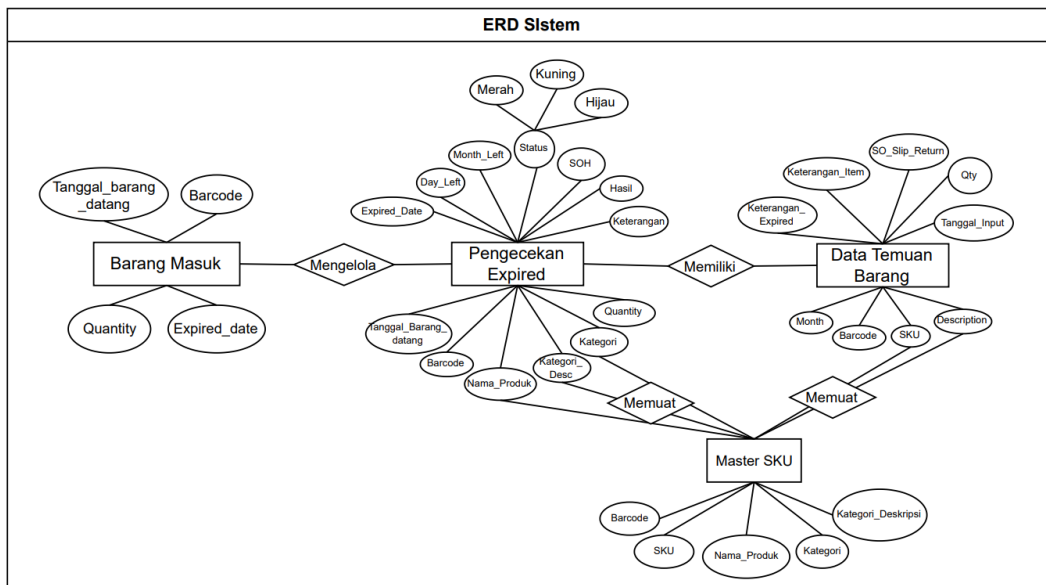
ERD SIstem

Merah
Kuning
Hijau
Status
Month_Left
SOH
Day_Left
Hasil
Expired_Date
Keterangan

Tanggal_barang_datang
Barcode
Barang Masuk
Quantity
Expired_date

Mengelola
Pengecekan Expired
Memiliki

Keterangan_Item
SO_Slip_Return
Qty
Keterangan_Expired
Tanggal_Input
Data Temuan Barang
Month
Barcode
SKU
Description

Tanggal_Barang_datang
Quantity
Kategori
Barcode
Kategori_Desc
Nama_Produk
Memuat
Memuat

Master SKU
Barcode
Kategori_Deskripsi
SKU
Nama_Produk
Kategori